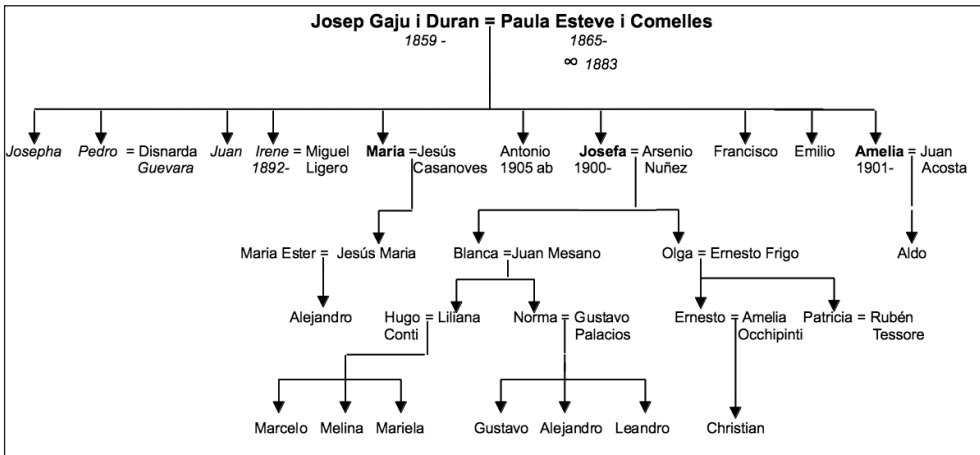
Josep Gaju i Duran = Paula Esteve i Comelles
1859 - 1865-
∞ 1883

Josepha
Pedro = Disnarda Guevara
Juan
Irene = Miguel Ligero
1892-
Maria = Jesús Casanoves
Antonio 1905 ab
Josefa = Arsenio Nuñez
1900-
Francisco
Emilio
Amelia = Juan Acosta
1901-

Maria Ester = Jesús Maria
Blanca = Juan Mesano
Olga = Ernesto Frigo
Aldo

Alejandro
Hugo = Liliana Conti
Norma = Gustavo Palacios
Ernesto = Amelia Occhipinti
Patricia = Rubén Tessore

Marcelo
Melina
Mariela
Gustavo
Alejandro
Leandro
Christian